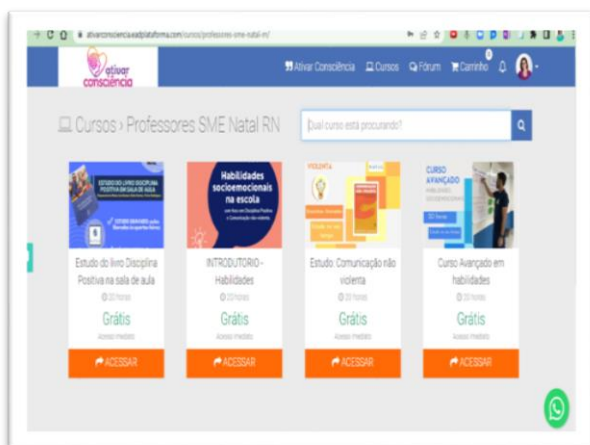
ativarconsciencia.eadplataforma.com/cursos/professores-sme-natal-rn/

ativar consciência

Ativar Consciência  Cursos  Fórum  Carrinho 0

Cursos › Professores SME Natal RN

Qual curso está procurando?

ESTUDO DO LIVRO DISCIPLINA POSITIVA EM SALA DE AULA

Estudo do livro Disciplina Positiva na sala de aula
20 horas
Grátis
Acesso imediato
ACESSAR

Habilidades socioemocionais na escola

INTRODUTORIO - Habilidades
20 horas
Grátis
Acesso imediato
ACESSAR

VIOLENTA

Estudo: Comunicação não violenta
20 horas
Grátis
Acesso imediato
ACESSAR

CURSO AVANÇADO

Curso Avançado em habilidades
20 horas
Grátis
Acesso imediato
ACESSAR